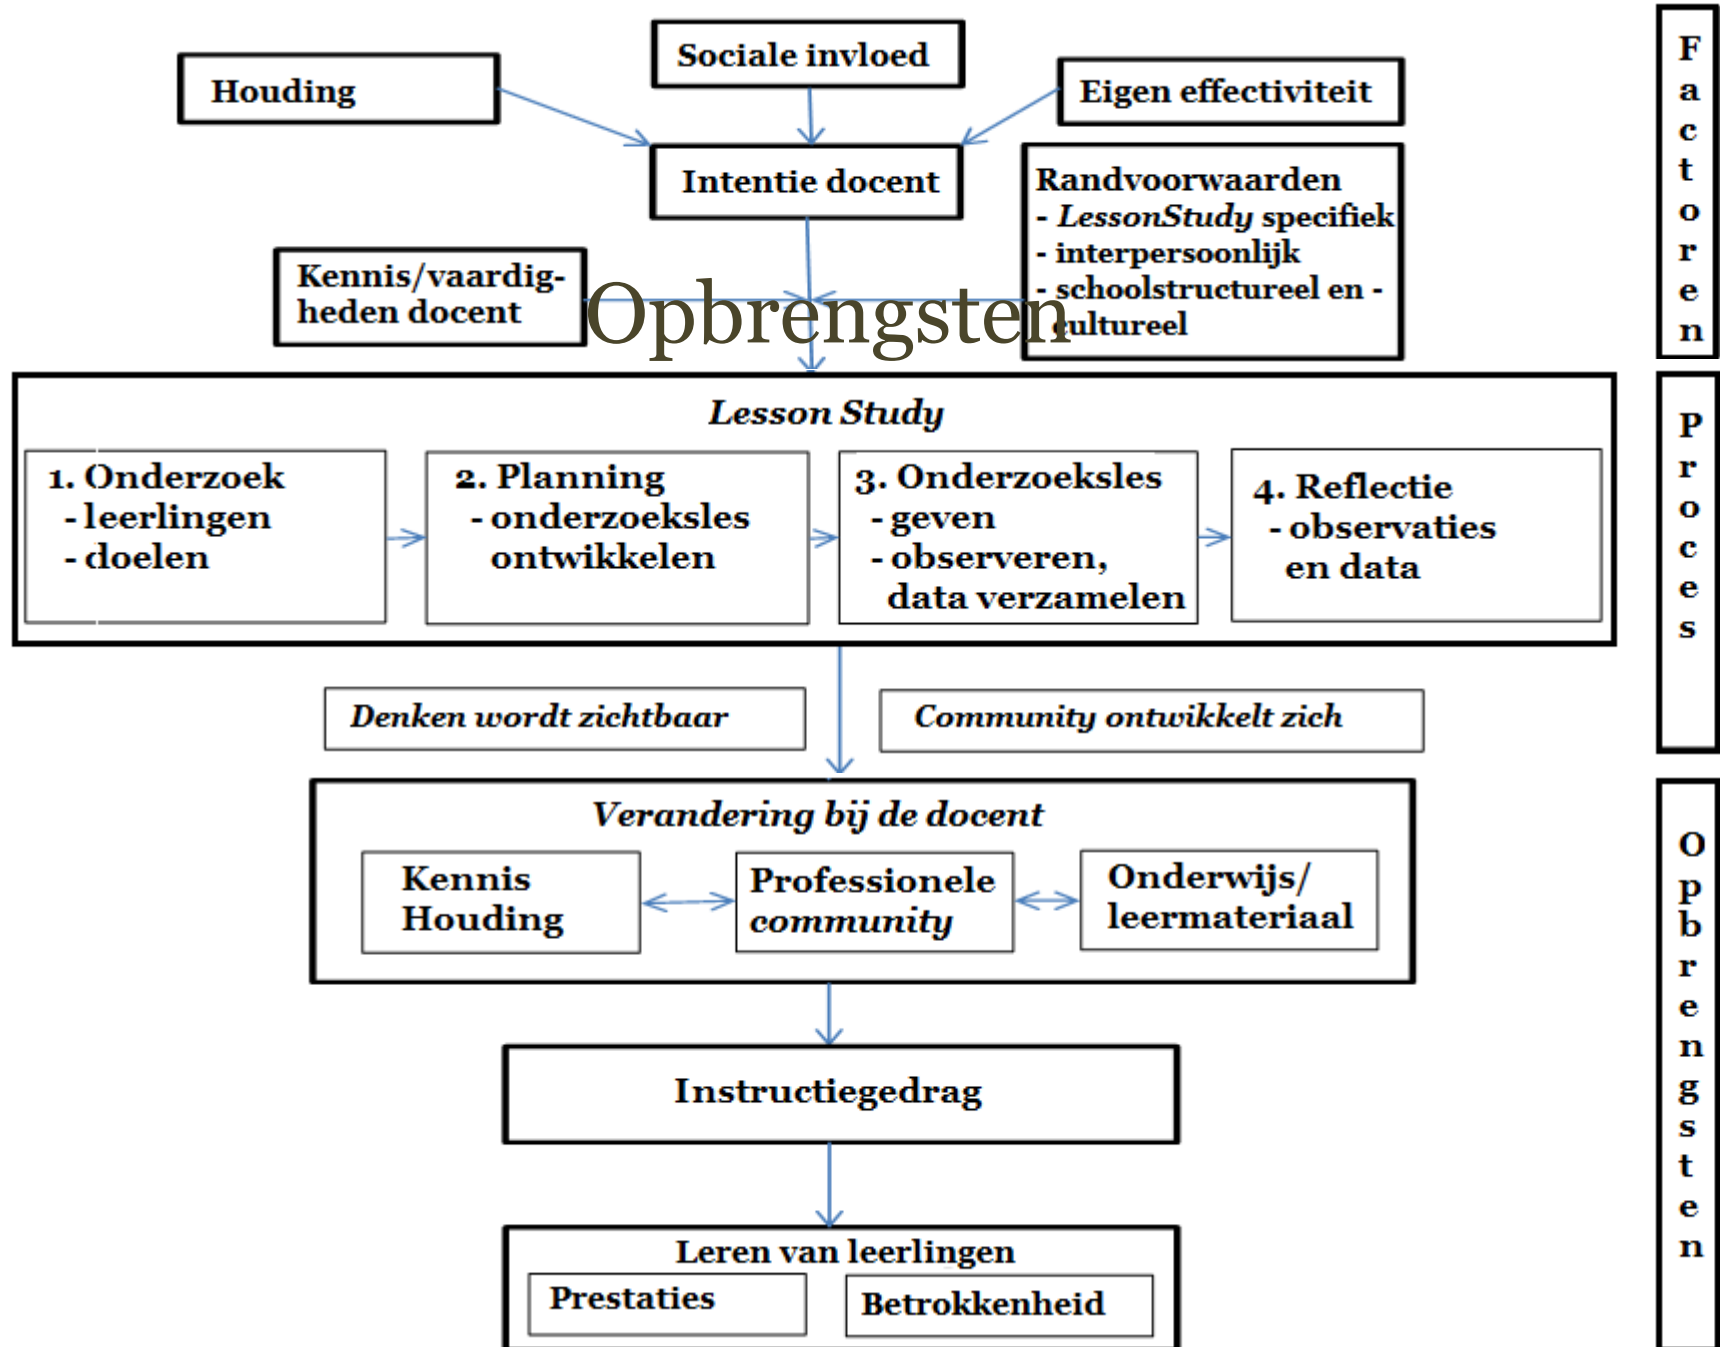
Houding

Sociale invloed

Eigen effectiviteit

Intentie docent

Randvoorwaarden
- *LessonStudy* specifiek
- interpersoonlijk
- schoolstructureel en -cultureel

Kennis/vaardigheden docent

Opbrengsten

Factoren

*Lesson Study*

1. Onderzoek
- leerlingen
- doelen

2. Planning
- onderzoeksles ontwikkelen

3. Onderzoeksles
- geven
- observeren, data verzamelen

4. Reflectie
- observaties en data

Proces

*Denken wordt zichtbaar*

*Community ontwikkelt zich*

*Verandering bij de docent*

Kennis
Houding

Professionele *community*

Onderwijs/ leermateriaal

Instructiegedrag

Leren van leerlingen

Prestaties

Betrokkenheid

Opbrengsten